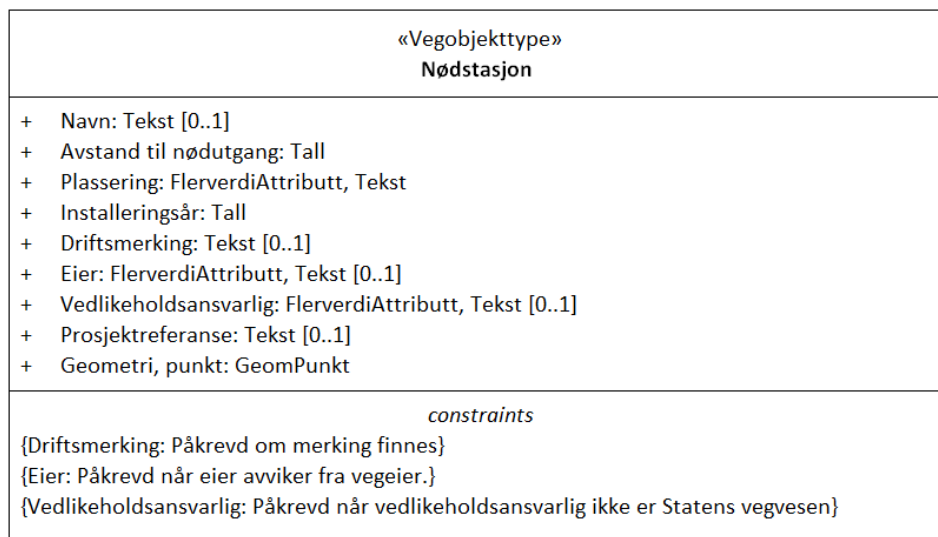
«Vegobjekttype»
**Nødstasjon**

+ Navn: Tekst [0..1]
+ Avstand til nødutgang: Tall
+ Plassering: FlerverdiAttributt, Tekst
+ Installeringsår: Tall
+ Driftsmerking: Tekst [0..1]
+ Eier: FlerverdiAttributt, Tekst [0..1]
+ Vedlikeholdsansvarlig: FlerverdiAttributt, Tekst [0..1]
+ Prosjektreferanse: Tekst [0..1]
+ Geometri, punkt: GeomPunkt

*constraints*
{Driftsmerking: Påkrevd om merking finnes}
{Eier: Påkrevd når eier avviker fra vegeier.}
{Vedlikeholdsansvarlig: Påkrevd når vedlikeholdsansvarlig ikke er Statens vegvesen}